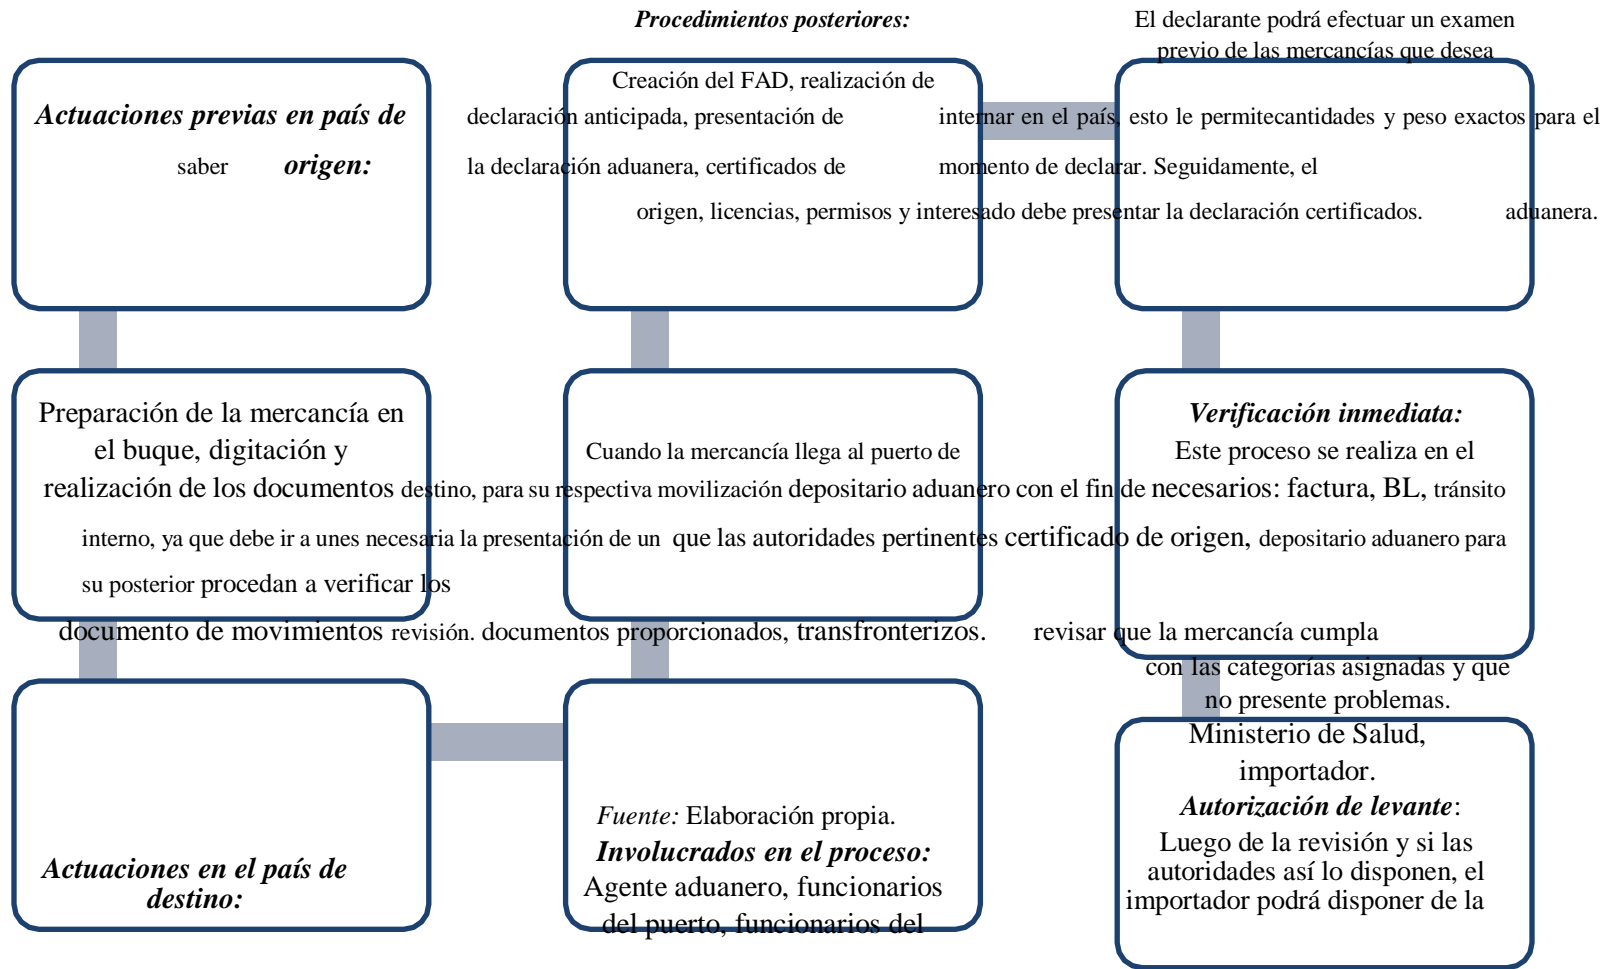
Procedimientos posteriores:

El declarante podrá efectuar un examen previo de las mercancías que desea

Creación del FAD, realización de

Actuaciones previas en país de

declaración anticipada, presentación de

internar en el país, esto le permitecantidades y peso exactos para el

saber origen:

la declaración aduanera, certificados de

momento de declarar. Seguidamente, el

origen, licencias, permisos y interesado debe presentar la declaración certificados. aduanera.

Preparación de la mercancía en el buque, digitación y

Cuando la mercancía llega al puerto de

Verificación inmediata:

Este proceso se realiza en el

realización de los documentos destino, para su respectiva movilización depositario aduanero con el fin de necesarios: factura, BL, tránsito

interno, ya que debe ir a unes necesaria la presentación de un que las autoridades pertinentes certificado de origen, depositario aduanero para

su posterior procedan a verificar los

documento de movimientos revisión. documentos proporcionados, transfronterizos. revisar que la mercancía cumpla

con las categorías asignadas y que no presente problemas.

Ministerio de Salud, importador.

Autorización de levante:

Luego de la revisión y si las autoridades así lo disponen, el importador podrá disponer de la

Fuente: Elaboración propia.

Involucrados en el proceso:

Agente aduanero, funcionarios del puerto, funcionarios del

Actuaciones en el país de destino: